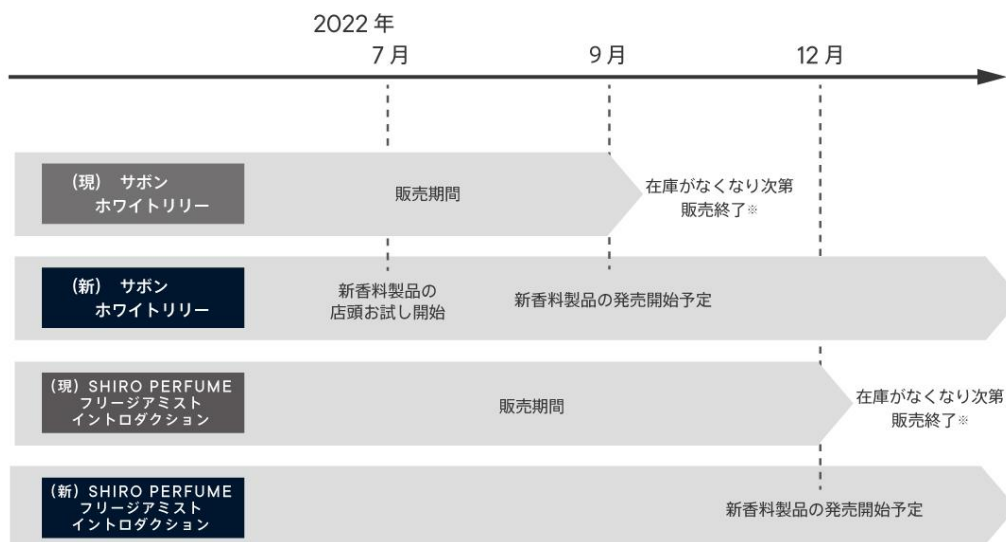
2022年
7月
9月
12月

(現) サボン ホワイトリリー
販売期間
在庫がなくなり次第 販売終了※

(新) サボン ホワイトリリー
新香料製品の 店頭お試し開始
新香料製品の発売開始予定

(現) SHIRO PERFUME フリージアミスト イントロダクション
販売期間
在庫がなくなり次第 販売終了※

(新) SHIRO PERFUME フリージアミスト イントロダクション
新香料製品の発売開始予定